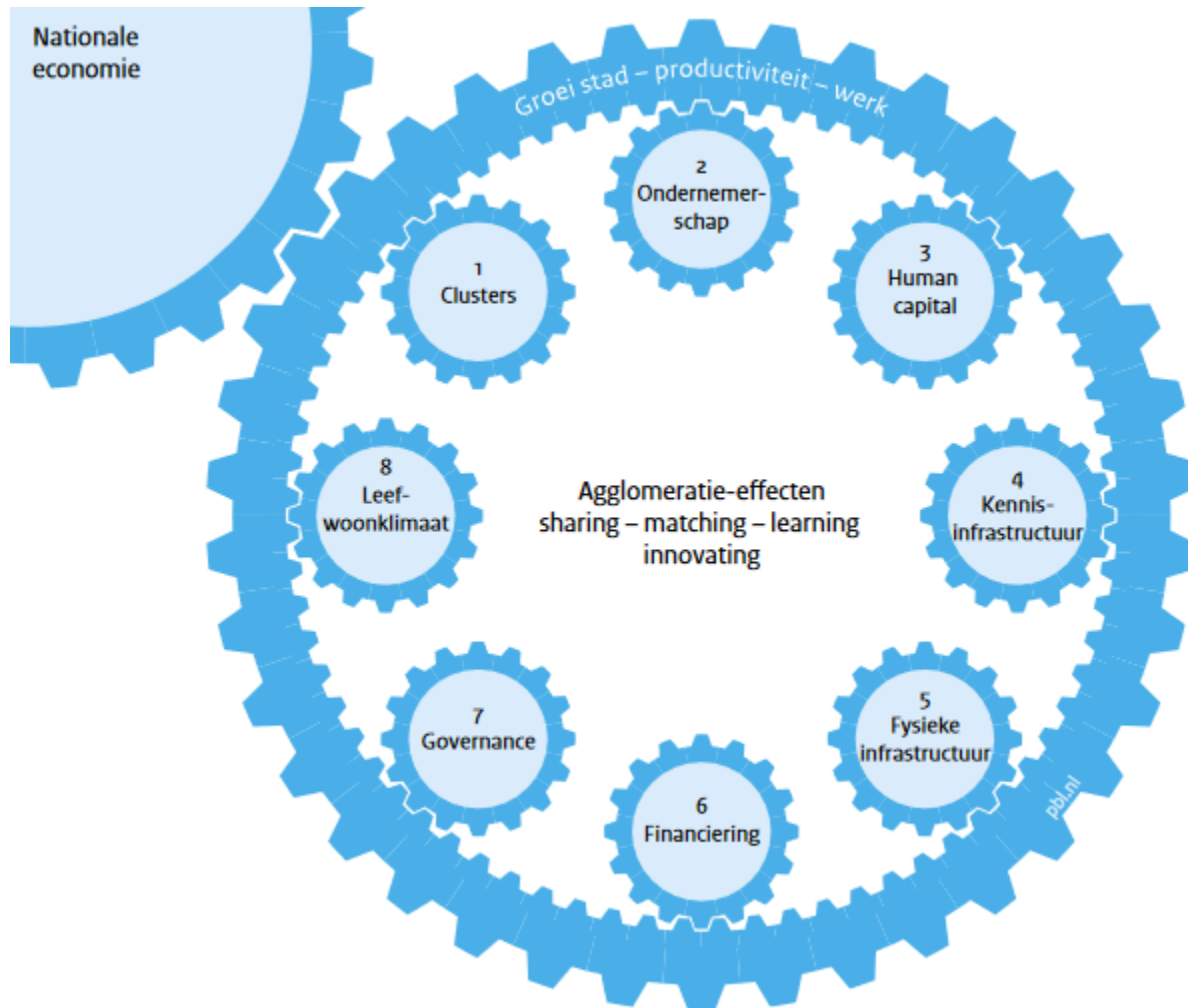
Nationale economie

Groei stad – productiviteit – werk

2
Ondernemerschap

1
Clusters

3
Human capital

8
Leefwoonklimaat

Agglomeratie-effecten
sharing – matching – learning
innovating

4
Kennisinfrastructuur

7
Governance

5
Fysieke infrastructuur

6
Financiering

pbl.nl